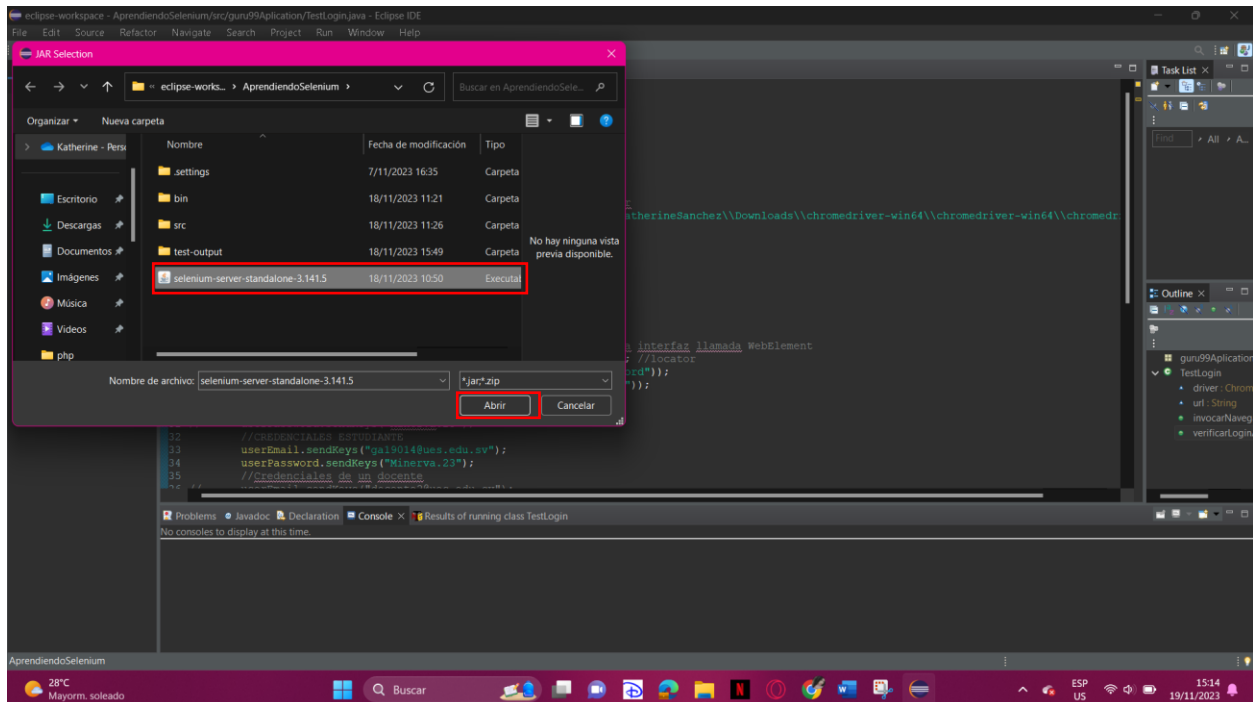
eclipse-workspace - AprendiendoSelenium/src/guru99Aplication/TestLogin.java - Eclipse IDE
File Edit Source Refactor Navigate Search Project Run Window Help

JAR Selection

« eclipse-works... › AprendiendoSelenium ›
Buscar en AprendiendoSele...
Organizar ▾ Nueva carpeta

Katherine - Pers
Escritorio
Descargas
Documentos
Imágenes
Música
Videos
php

| Nombre | Fecha de modificación | Tipo |
|---|---|---|
| .settings | 7/11/2023 16:35 | Carpeta |
| bin | 18/11/2023 11:21 | Carpeta |
| src | 18/11/2023 11:26 | Carpeta |
| test-output | 18/11/2023 15:49 | Carpeta |
| selenium-server-standalone-3.141.5 | 18/11/2023 10:50 | Executal |

No hay ninguna vista previa disponible.

Nombre de archivo: selenium-server-standalone-3.141.5
*.jar;*.zip
Abrir Cancelar

atherineSanchez\\Downloads\\chromedriver-win64\\chromedriver-win64\\chromedr
a interfaz llamada WebElement
; //locator
ord"));
"));

32 //CREDENCIALES ESTUDIANTE
33 userEmail.sendKeys("ga19014@ues.edu.sv");
34 userPassword.sendKeys("Minerva.23");
35 //Credenciales de un docente

Task List
Find All A..
Outline
guru99Aplication
TestLogin
driver : Chrom
url : String
invocarNaveg
verificarLogin

Problems Javadoc Declaration Console Results of running class TestLogin
No consoles to display at this time.

AprendiendoSelenium

28°C Mayorm. soleado
Buscar
ESP US
15:14 19/11/2023